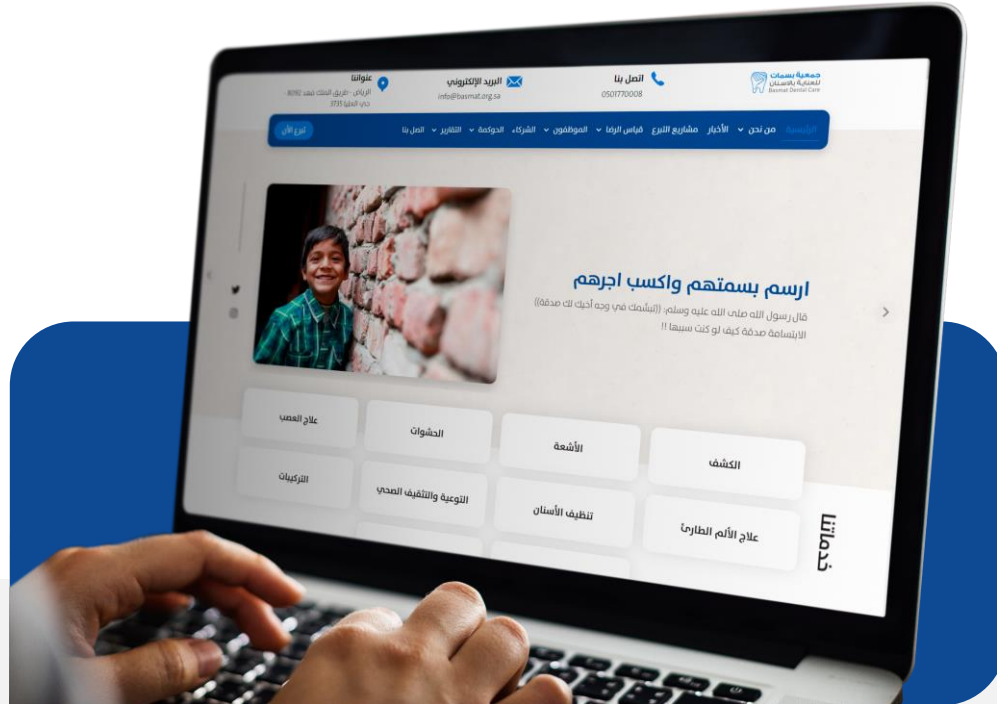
جمعية بسمات للعناية بالأسنان
Basmat Dental Care

اتصل بنا
0501770008

البريد الإلكتروني
info@basmat.org.sa

عنواننا
الرياض - طريق الملك فهد 8092
حي العليا 3735

الرئيسية من نحن الأخبار مشاريع التبرع قياس الرضا الموظفون الشركاء الحوكمة التقارير اتصل بنا
تبرع الآن

ارسم بسمتهم واكسب اجرهم
قال رسول الله صلى الله عليه وسلم: ((تبسمك في وجه أخيك لك صدقة))
الابتسامة صدقة كيف لو كنت سببها !!

خدماتنا

| الكشف | الأشعة | الحشوات | علاج العصب |
|---|---|---|---|
| علاج الألم الطارئ | تنظيف الأسنان | التوعية والتثقيف الصحي | التركيبات |